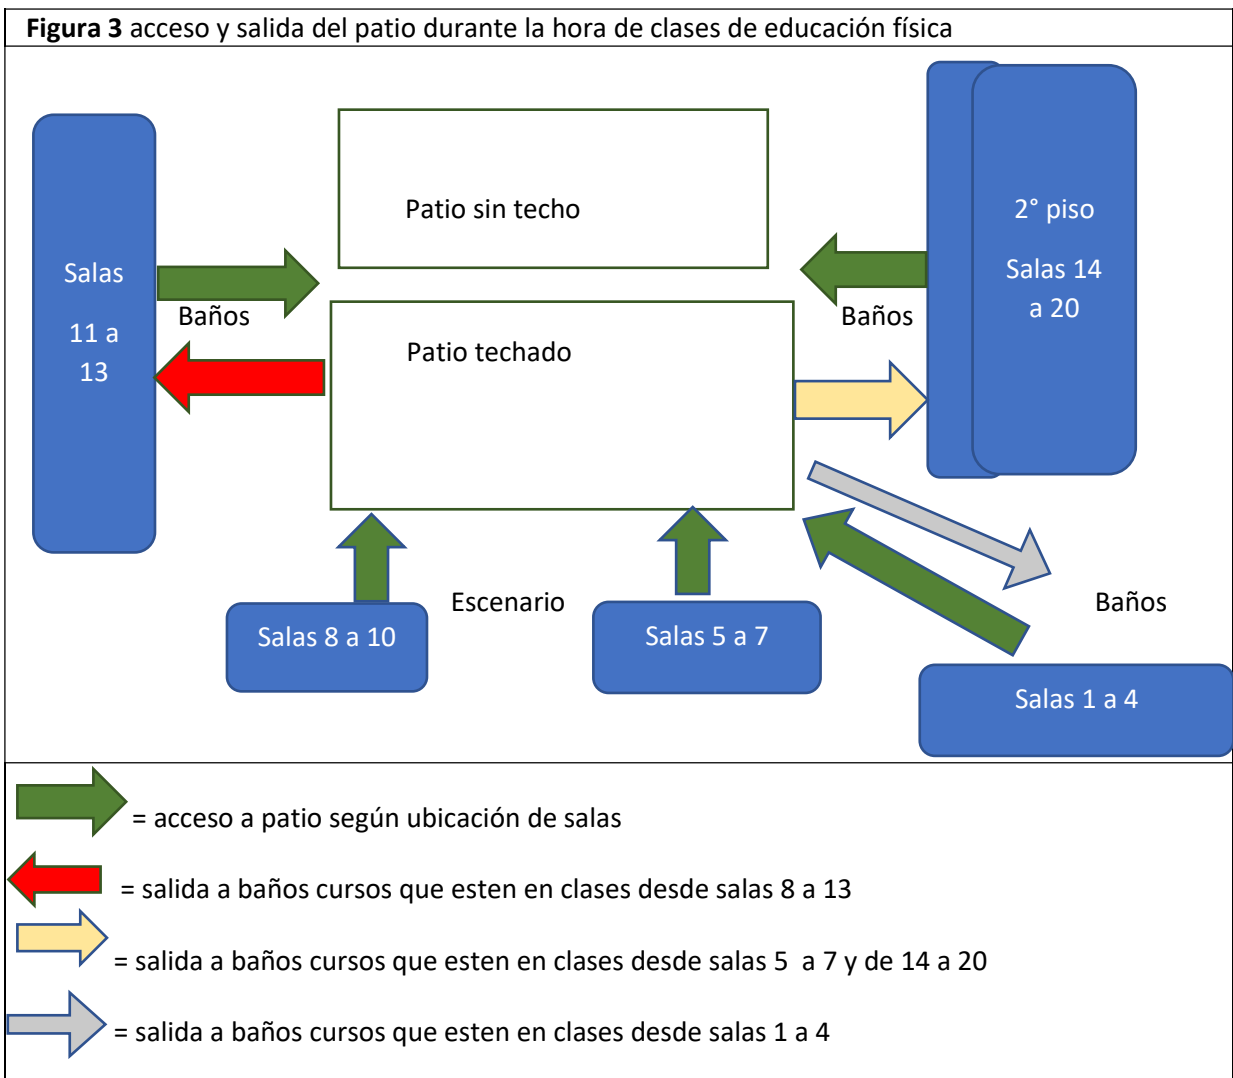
**Figura 3** acceso y salida del patio durante la hora de clases de educación física

Salas

11 a 13

Baños

Patio sin techo

Patio techado

2° piso

Salas 14 a 20

Baños

Escenario

Salas 8 a 10

Salas 5 a 7

Baños

Salas 1 a 4

= acceso a patio según ubicación de salas

= salida a baños cursos que esten en clases desde salas 8 a 13

= salida a baños cursos que esten en clases desde salas 5 a 7 y de 14 a 20

= salida a baños cursos que esten en clases desde salas 1 a 4